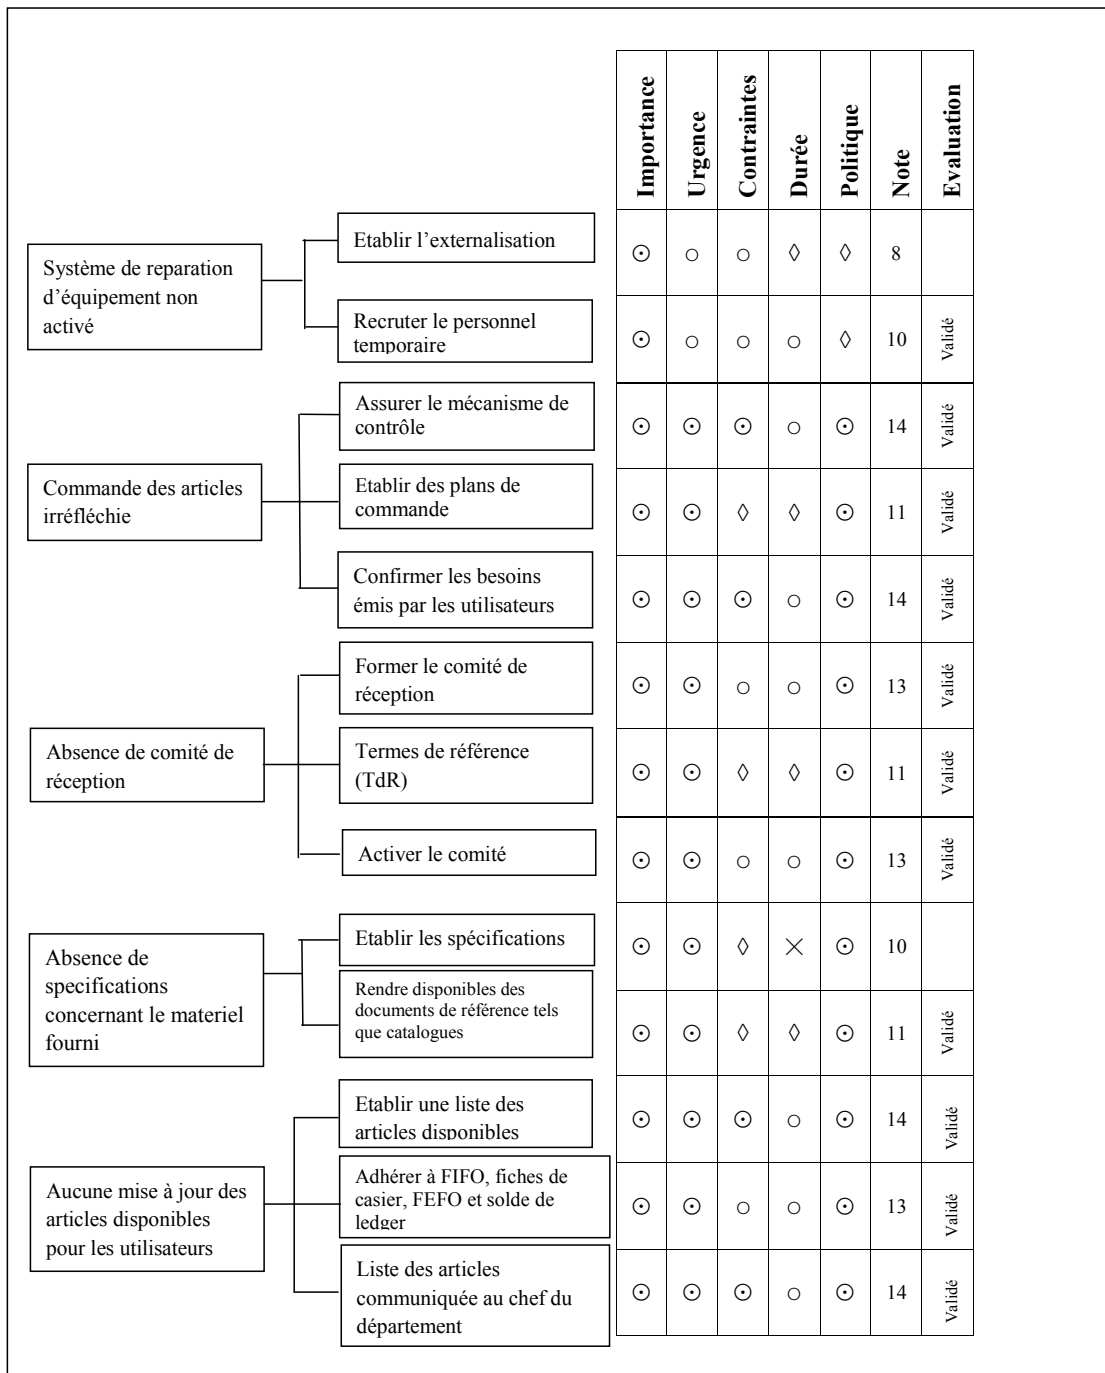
| Problème | Solution | Importance | Urgence | Contraintes | Durée | Politique | Note | Evaluation |
|---|---|---|---|---|---|---|---|---|
| Système de reparation d'équipement non activé | Etablir l'externalisation | ⊙ | ○ | ○ | ◊ | ◊ | 8 | |
| | Recruter le personnel temporaire | ⊙ | ○ | ○ | ○ | ◊ | 10 | Validé |
| Commande des articles irréfléchie | Assurer le mécanisme de contrôle | ⊙ | ⊙ | ⊙ | ○ | ⊙ | 14 | Validé |
| | Etablir des plans de commande | ⊙ | ⊙ | ◊ | ◊ | ⊙ | 11 | Validé |
| | Confirmer les besoins émis par les utilisateurs | ⊙ | ⊙ | ⊙ | ○ | ⊙ | 14 | Validé |
| Absence de comité de réception | Former le comité de réception | ⊙ | ⊙ | ○ | ○ | ⊙ | 13 | Validé |
| | Termes de référence (TdR) | ⊙ | ⊙ | ◊ | ◊ | ⊙ | 11 | Validé |
| | Activer le comité | ⊙ | ⊙ | ○ | ○ | ⊙ | 13 | Validé |
| Absence de specifications concernant le materiel fourni | Etablir les spécifications | ⊙ | ⊙ | ◊ | × | ⊙ | 10 | |
| | Rendre disponibles des documents de référence tels que catalogues | ⊙ | ⊙ | ◊ | ◊ | ⊙ | 11 | Validé |
| Aucune mise à jour des articles disponibles pour les utilisateurs | Etablir une liste des articles disponibles | ⊙ | ⊙ | ⊙ | ○ | ⊙ | 14 | Validé |
| | Adhérer à FIFO, fiches de casier, FEFO et solde de ledger | ⊙ | ⊙ | ○ | ○ | ⊙ | 13 | Validé |
| | Liste des articles communiquée au chef du département | ⊙ | ⊙ | ⊙ | ○ | ⊙ | 14 | Validé |